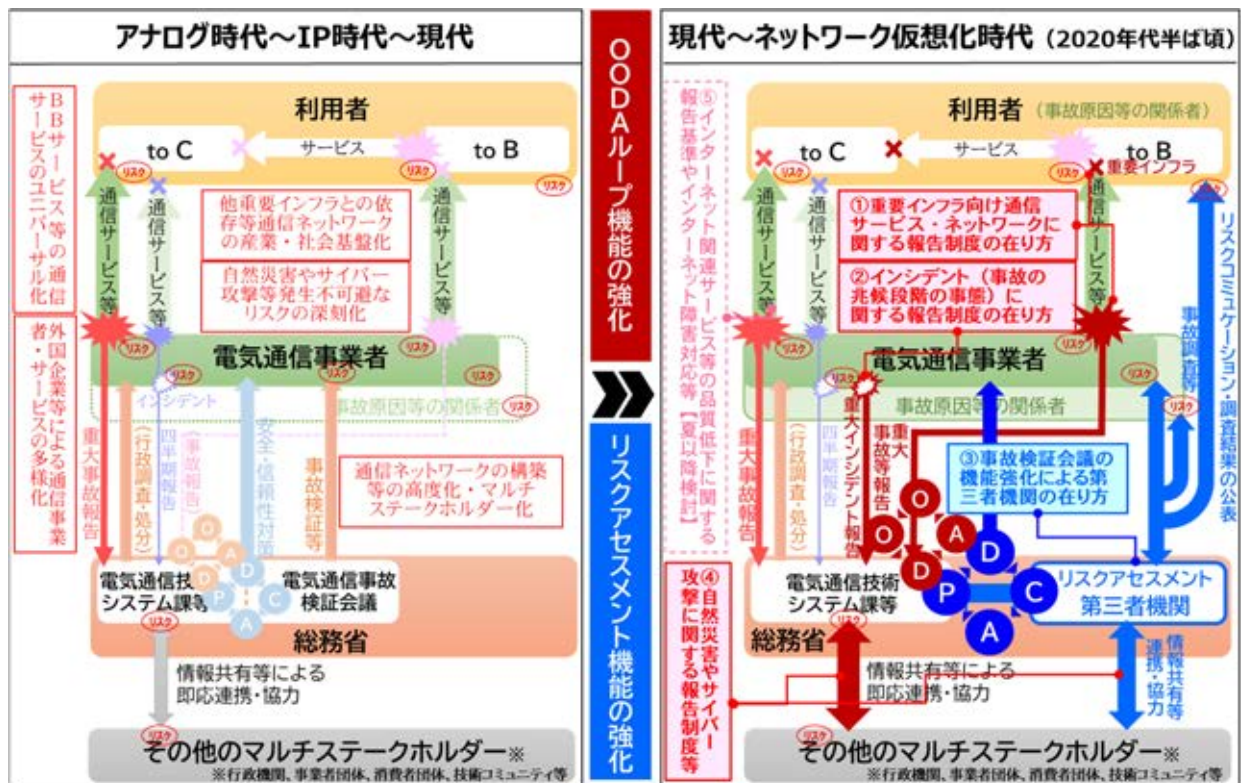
アナログ時代～IP時代～現代

BBサービス等の通信サービスのユニバーサル化

外国企業等による通信事業者・サービスの多様化

利用者

to C

サービス

to B

リスク

通信サービス等

通信サービス等

通信サービス等

他重要インフラとの依存等通信ネットワークの産業・社会基盤化

自然災害やサイバー攻撃等発生不可避なリスクの深刻化

電気通信事業者

インシデント

事故原因等の関係者

重大事故報告

（行政調査・処分）

四半期報告

（事故報告）

安全・信頼性対策

事故検証等

通信ネットワークの構築等の高度化・マルチステークホルダー化

O O D A

D P C A

電気通信技術システム課等

電気通信事故検証会議

総務省

情報共有等による即応連携・協力

その他のマルチステークホルダー※

※行政機関、事業者団体、消費者団体、技術コミュニティ等

OODAループ機能の強化

リスクアセスメント機能の強化

現代～ネットワーク仮想化時代（2020年代半ば頃）

⑤インターネット関連サービス等の品質低下に関する報告基準やインターネット障害対応等【夏以降検討】

利用者（事故原因等の関係者）

to C

サービス

to B

重要インフラ

通信サービス等

通信サービス等

通信サービス等

①重要インフラ向け通信サービス・ネットワークに関する報告制度の在り方

②インシデント（事故の兆候段階の事態）に関する報告制度の在り方

リスクコミュニケーション・調査結果の公表

事故調査等

電気通信事業者

事故原因等の関係者

重大事故報告

（行政調査・処分）

四半期報告

重大インシデント報告

重大事故等報告

③事故検証会議の機能強化による第三者機関の在り方

O O D A

D P C A

電気通信技術システム課等

リスクアセスメント第三者機関

総務省

④自然災害やサイバー攻撃に関する報告制度等

情報共有等による即応連携・協力

情報共有等連携・協力

その他のマルチステークホルダー※

※行政機関、事業者団体、消費者団体、技術コミュニティ等